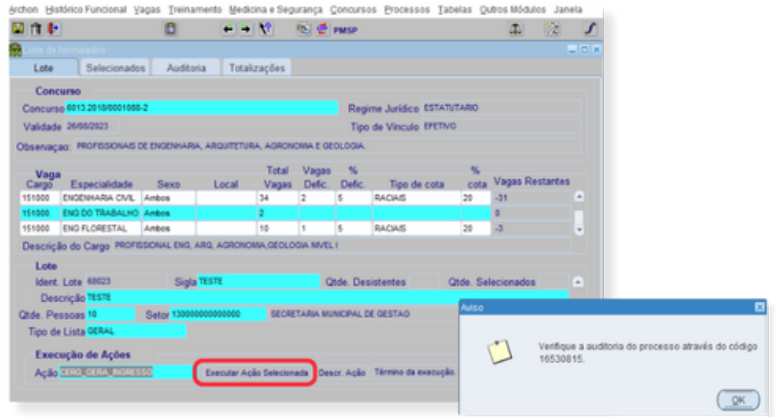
Archon Histórico Funcional Vagas Treinamento Medicina e Segurança Concursos Processos Tabelas Outros Módulos Janela

PMSP

Lista de Nomeados

Lote | Selecionados | Auditoria | Totalizações

Concurso
Concurso 6013.2010/0001088-2
Regime Jurídico ESTATUTARIO
Validade 26/08/2023
Tipo de Vínculo EFETIVO
Observação: PROFISSIONAIS DE ENGENHARIA, ARQUITETURA, AGRONOMIA E GEOLOGIA.

Vaga

| Cargo | Especialidade | Sexo | Local | Total Vagas | Vagas Defic. | % Defic. | Tipo de cota | % cota | Vagas Restantes |
|---|---|---|---|---|---|---|---|---|---|
| 151000 | ENGENHARIA CIVIL | Ambos | | 34 | 2 | 5 | RACIAIS | 20 | -31 |
| 151000 | ENG DO TRABALHO | Ambos | | 2 | | | | | 0 |
| 151000 | ENG FLORESTAL | Ambos | | 10 | 1 | 5 | RACIAIS | 20 | -3 |

Descrição do Cargo PROFISSIONAL ENG, ARQ, AGRONOMIA,GEOLOGIA NIVEL I

Lote
Ident. Lote 68023
Sigla TESTE
Qtde. Desistentes
Qtde. Selecionados
Descrição TESTE
Qtde. Pessoas 10
Setor 130000000000000 SECRETARIA MUNICIPAL DE GESTAO
Tipo de Lista GERAL

Execução de Ações
Ação CERG_GERA_INGRESSO
Executar Ação Selecionada
Descr. Ação
Término da execução.

Aviso
Verifique a auditoria do processo através do código 16530815.
OK